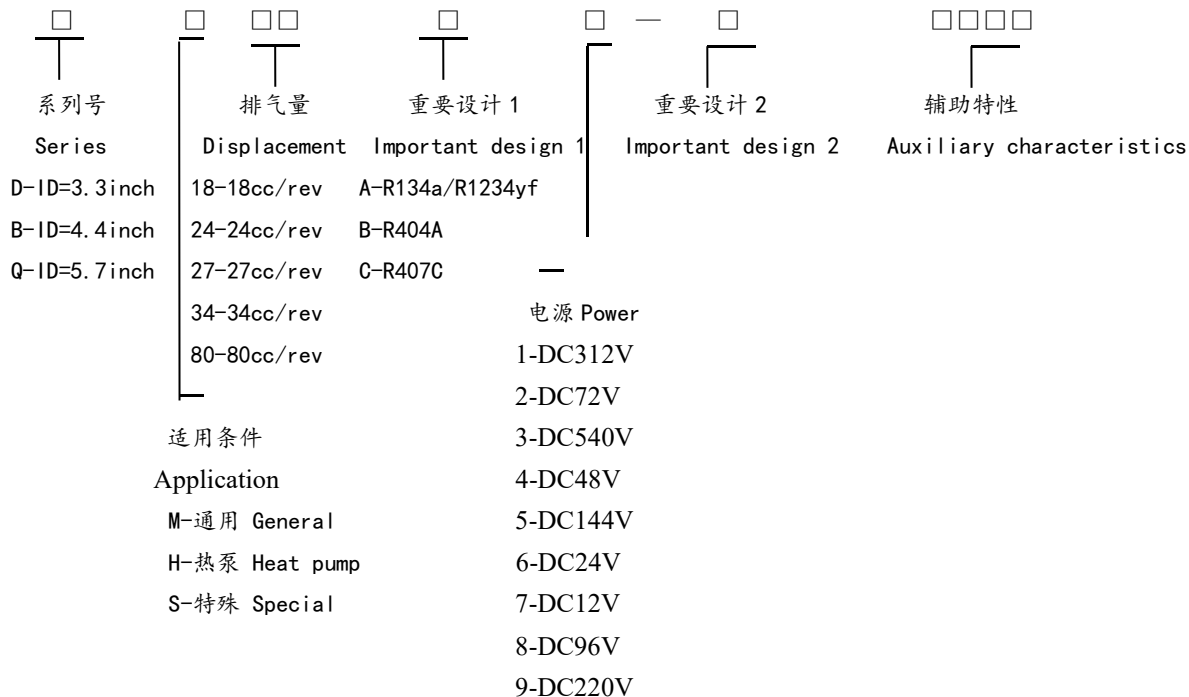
□ □ □□ □ □ — □ □□□□

系列号
Series
D-ID=3.3inch
B-ID=4.4inch
Q-ID=5.7inch

排气量
Displacement
18-18cc/rev
24-24cc/rev
27-27cc/rev
34-34cc/rev
80-80cc/rev

重要设计 1
Important design 1
A-R134a/R1234yf
B-R404A
C-R407C

重要设计 2
Important design 2

辅助特性
Auxiliary characteristics

适用条件
Application
M-通用 General
H-热泵 Heat pump
S-特殊 Special

电源 Power
1-DC312V
2-DC72V
3-DC540V
4-DC48V
5-DC144V
6-DC24V
7-DC12V
8-DC96V
9-DC220V